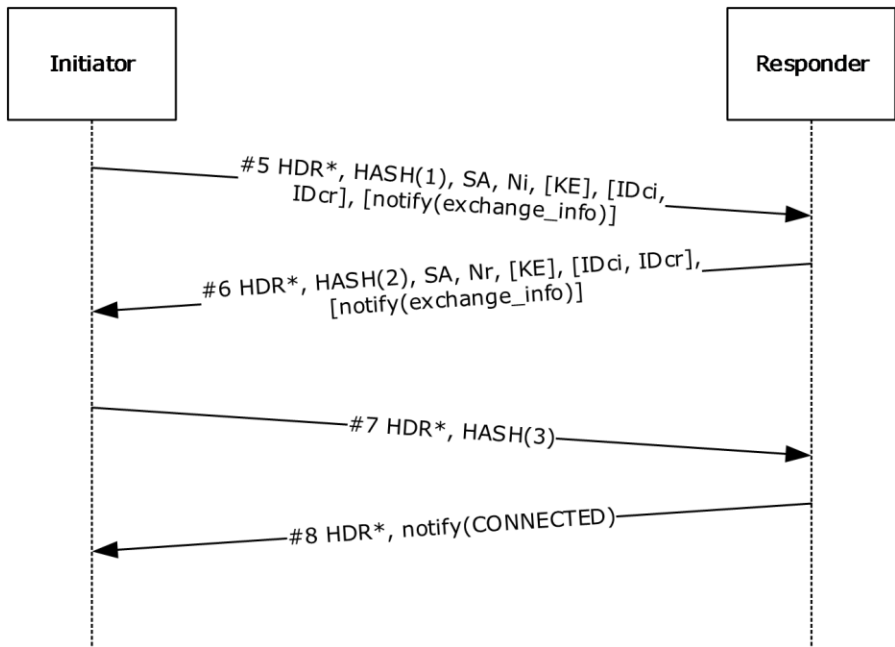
Initiator

Responder

#5 HDR*, HASH(1), SA, Ni, [KE], [IDci, IDcr], [notify(exchange_info)]

#6 HDR*, HASH(2), SA, Nr, [KE], [IDci, IDcr], [notify(exchange_info)]

#7 HDR*, HASH(3)

#8 HDR*, notify(CONNECTED)